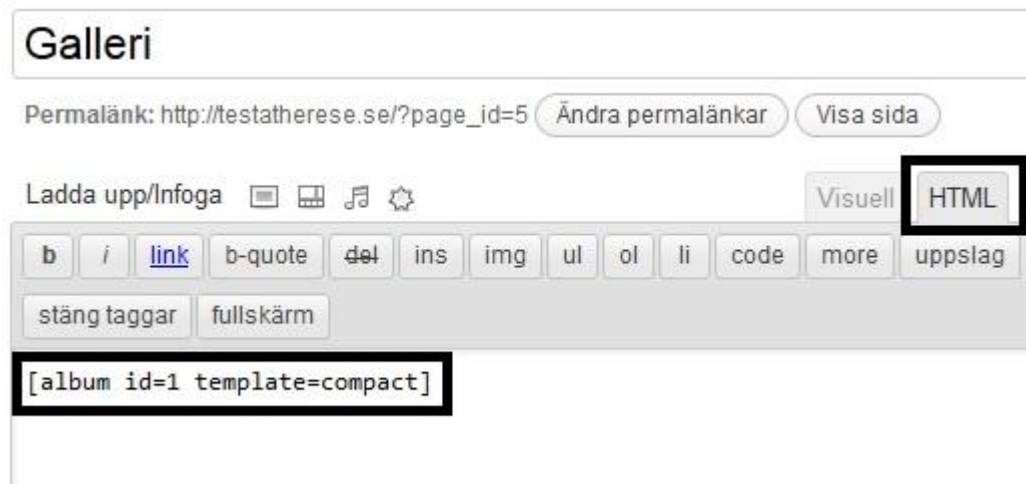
Galleri

Permalänk: http://testatherese.se/?page_id=5 Ändra permalänkar Visa sida

Ladda upp/Infoga

Visuell HTML

b i link b-quote del ins img ul ol li code more uppslag

stäng taggar fullskärm

[album id=1 template=compact]